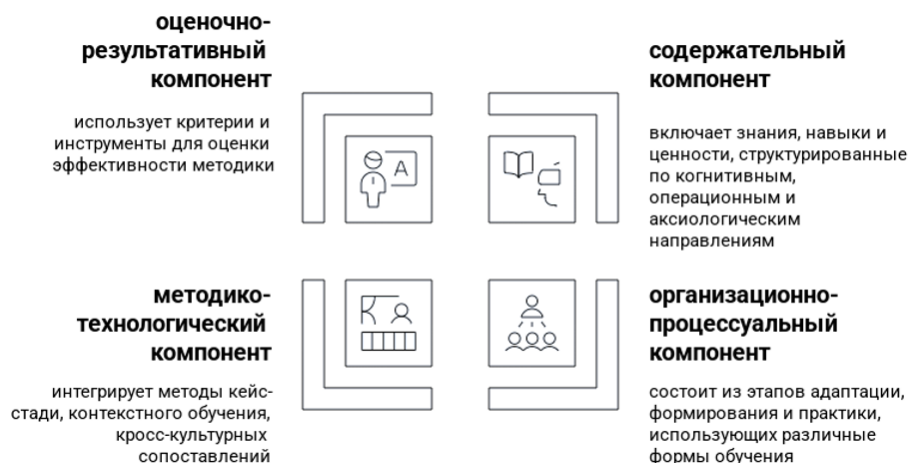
оценочно-результативный компонент

использует критерии и инструменты для оценки эффективности методики

A

содержательный компонент

включает знания, навыки и ценности, структурированные по когнитивным, операционным и аксиологическим направлениям

методико-технологический компонент

интегрирует методы кейс-стади, контекстного обучения, кросс-культурных сопоставлений

организационно-процессуальный компонент

состоит из этапов адаптации, формирования и практики, использующих различные формы обучения